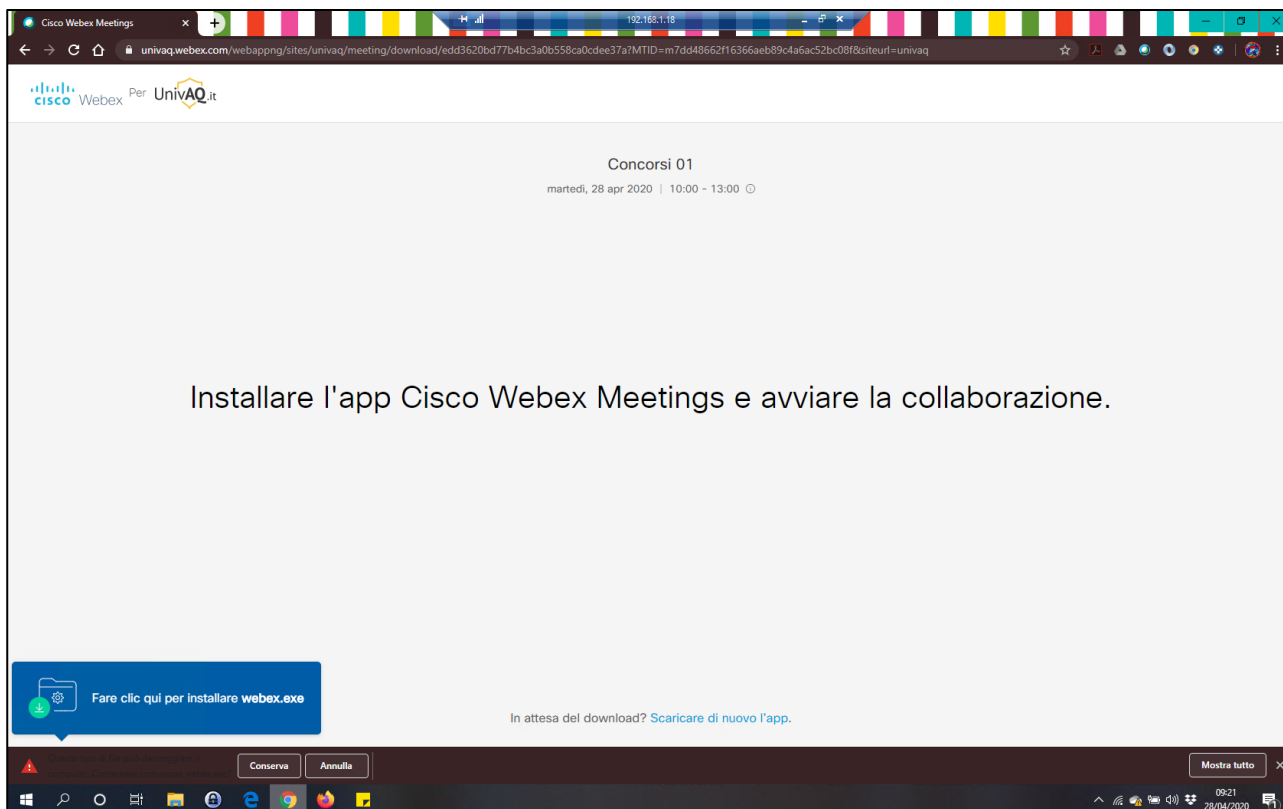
Cisco Webex Meetings

192.168.1.18

univaq.webex.com/webappng/sites/univaq/meeting/download/edd3620bd77b4bc3a0b558ca0cdee37a?MTID=m7dd48662f16366aeb89c4a6ac52bc08f&siteurl=univaq

cisco Webex Per UnivAQ.it

Concorsi 01

martedì, 28 apr 2020 | 10:00 - 13:00

Installare l'app Cisco Webex Meetings e avviare la collaborazione.

Fare clic qui per installare webex.exe

In attesa del download? Scaricare di nuovo l'app.

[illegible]

Conserva

Annulla

Mostra tutto

09:21
28/04/2020